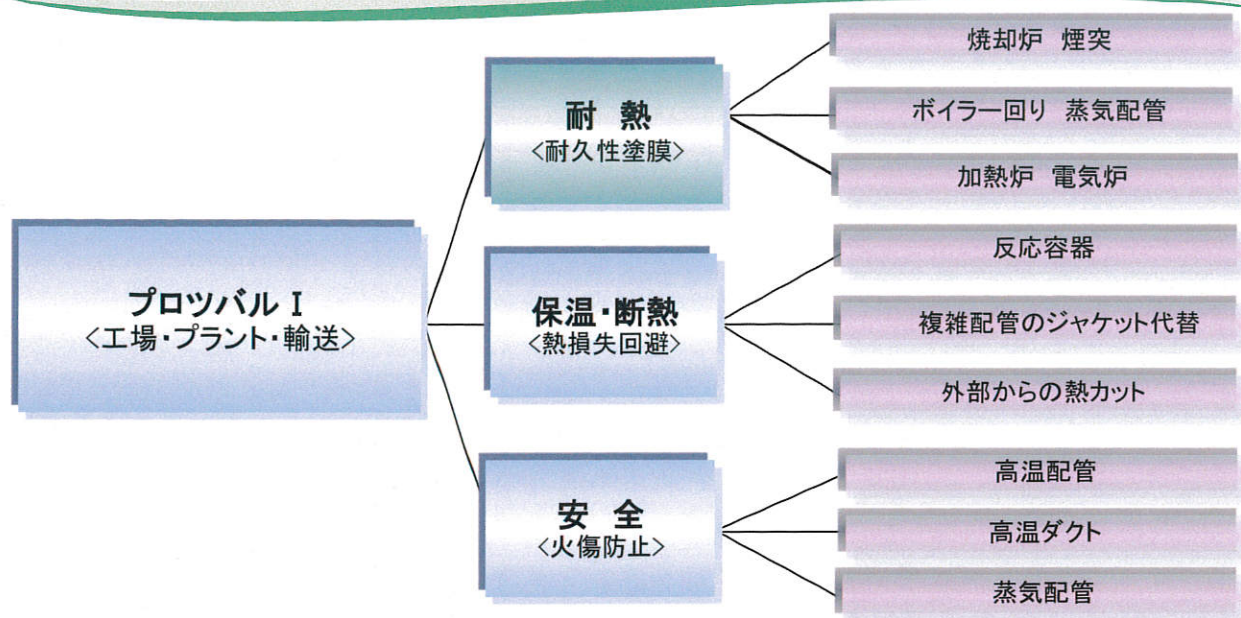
プロツバルⅠ
<工場・プラント・輸送>

耐 熱
<耐久性塗膜>

焼却炉 煙突

ボイラー回り 蒸気配管

加熱炉 電気炉

保温・断熱
<熱損失回避>

反応容器

複雑配管のジャケット代替

外部からの熱カット

安 全
<火傷防止>

高温配管

高温ダクト

蒸気配管